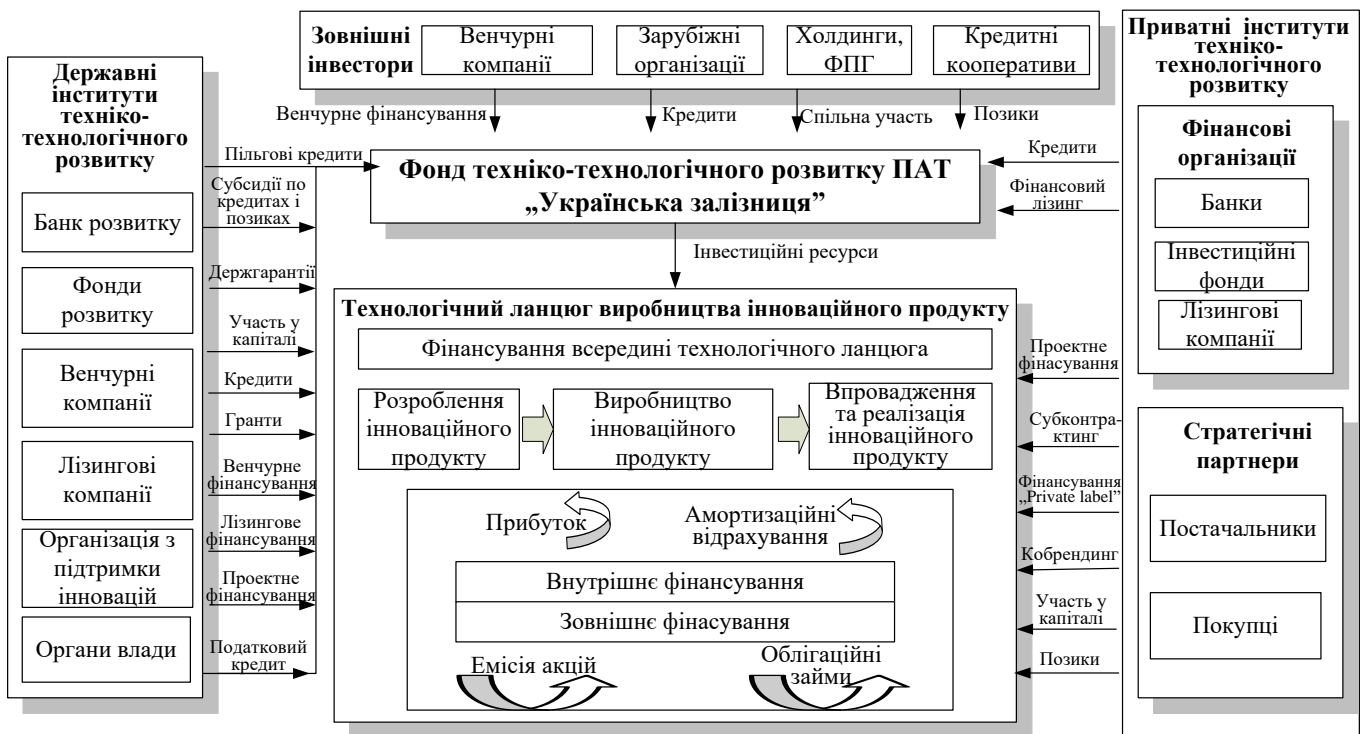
Зовнішні інвестори

Венчурні компанії

Зарубіжні організації

Холдинги, ФПГ

Кредитні кооперативи

Приватні інститути техніко-технологічного розвитку

Державні інститути техніко-технологічного розвитку

Венчурне фінансування

Кредити

Спільна участь

Позики

Пільгові кредити

Фонд техніко-технологічного розвитку ПАТ „Українська залізниця”

Кредити

Фінансовий лізинг

Фінансові організації

Банки

Інвестиційні фонди

Лізингові компанії

Банк розвитку

Субсидії по кредитах і позиках

Інвестиційні ресурси

Держгарантії

Фонди розвитку

Участь у капіталі

Технологічний ланцюг виробництва інноваційного продукту

Фінансування всередині технологічного ланцюга

Проектне фінансування

Венчурні компанії

Кредити

Розроблення інноваційного продукту

Виробництво інноваційного продукту

Впровадження та реалізація інноваційного продукту

Гранти

Субконтрактинг

Стратегічні партнери

Лізингові компанії

Венчурне фінансування

Фінансування „Private label”

Прибуток

Амортизаційні відрахування

Лізингове фінансування

Постачальники

Організація з підтримки інновацій

Кобрендинг

Проектне фінансування

Внутрішнє фінансування

Зовнішнє фінасування

Участь у капіталі

Покупці

Органи влади

Податковий кредит

Емісія акцій

Облігаційні займи

Позики